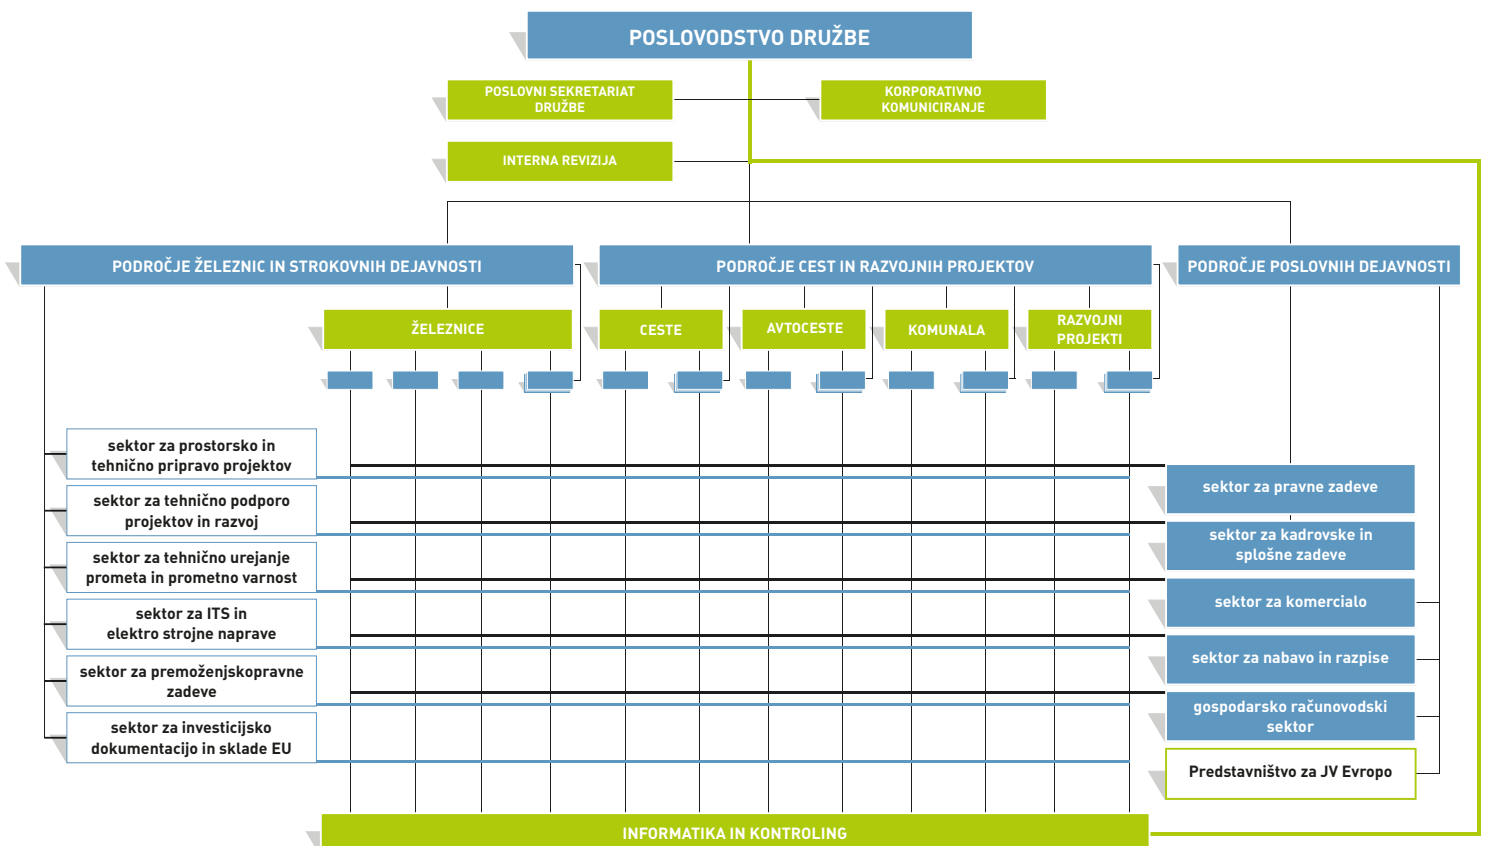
POSLOVODSTVO DRUŽBE

POSLOVNI SEKRETARIAT DRUŽBE

KORPORATIVNO KOMUNICIRANJE

INTERNA REVIZIJA

PODROČJE ŽELEZNIC IN STROKOVNIH DEJAVNOSTI

PODROČJE CEST IN RAZVOJNIH PROJEKTOV

PODROČJE POSLOVNIH DEJAVNOSTI

ŽELEZNICE

CESTE

AVTOCESTE

KOMUNALA

RAZVOJNI PROJEKTI

sektor za prostorsko in tehnično pripravo projektov

sektor za tehnično podporo projektov in razvoj

sektor za tehnično urejanje prometa in prometno varnost

sektor za ITS in elektro strojne naprave

sektor za premoženjskopravne zadeve

sektor za investicijsko dokumentacijo in sklade EU

sektor za pravne zadeve

sektor za kadrovske in splošne zadeve

sektor za komercialo

sektor za nabavo in razpise

gospodarsko računovodski sektor

Predstavništvo za JV Evropo

INFORMATIKA IN KONTROLING